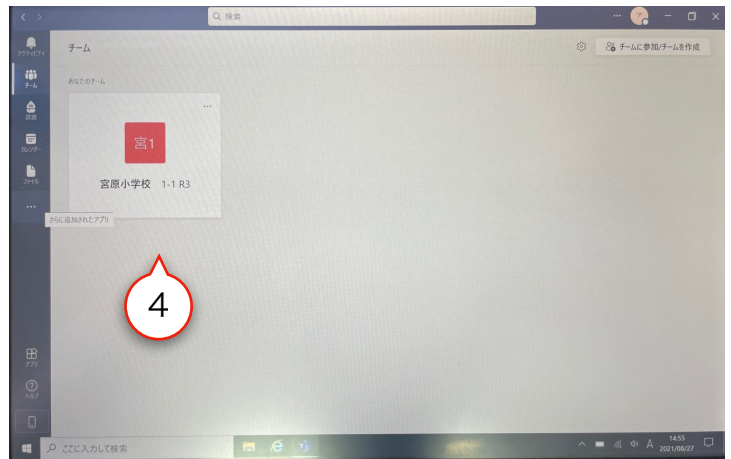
検索

アクティビティ
チーム
課題
カレンダー
ファイル
...
さらに追加されたアプリ

チーム

チームに参加/チームを作成

あなたのチーム

宮1

宮原小学校 1-1 R3

4

アプリ
ヘルプ

ここに入力して検索

A

14:55
2021/08/27